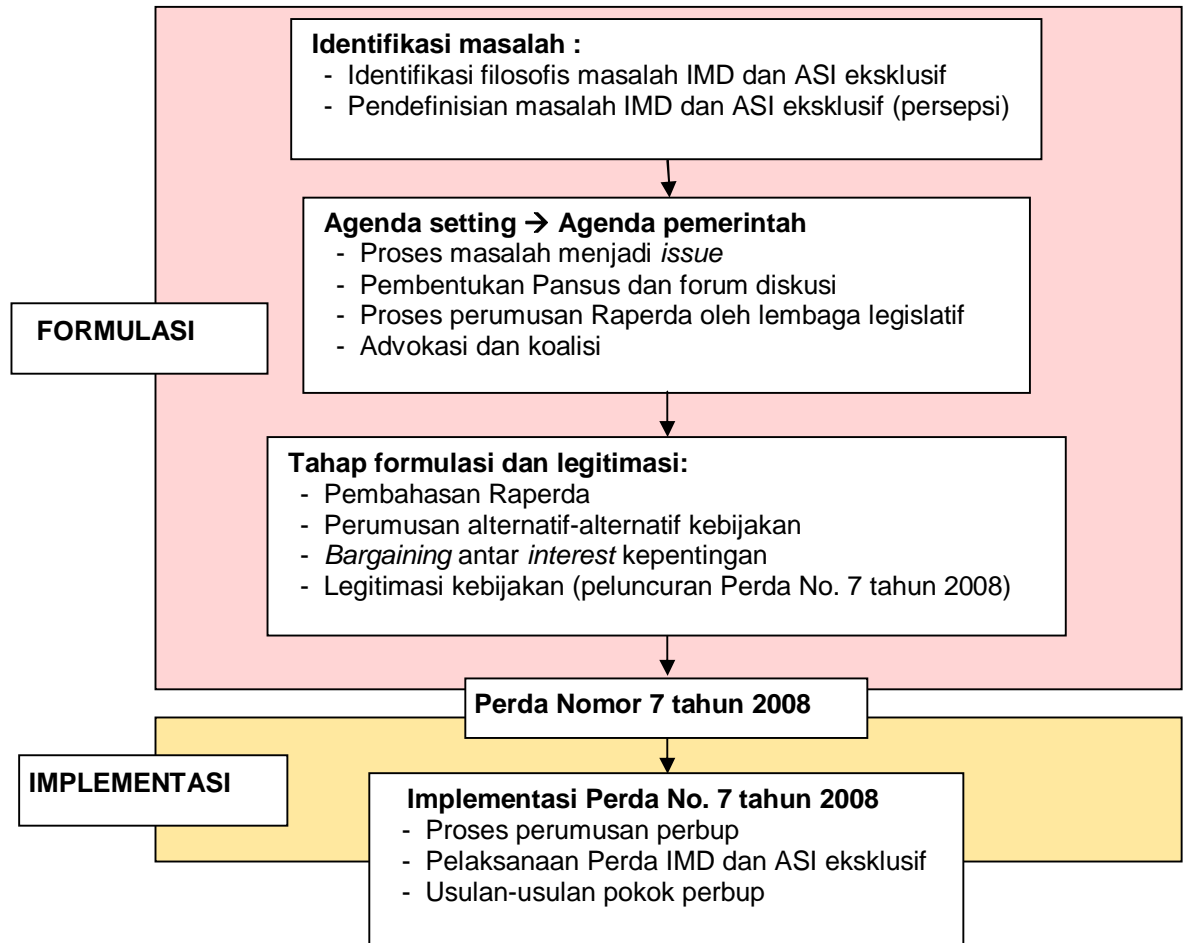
**Identifikasi masalah :**
- Identifikasi filosofis masalah IMD dan ASI eksklusif
- Pendefinisian masalah IMD dan ASI eksklusif (persepsi)

**Agenda setting → Agenda pemerintah**
- Proses masalah menjadi *issue*
- Pembentukan Pansus dan forum diskusi
- Proses perumusan Raperda oleh lembaga legislatif
- Advokasi dan koalisi

**FORMULASI**

**Tahap formulasi dan legitimasi:**
- Pembahasan Raperda
- Perumusan alternatif-alternatif kebijakan
- *Bargaining* antar *interest* kepentingan
- Legitimasi kebijakan (peluncuran Perda No. 7 tahun 2008)

**Perda Nomor 7 tahun 2008**

**IMPLEMENTASI**

**Implementasi Perda No. 7 tahun 2008**
- Proses perumusan perbup
- Pelaksanaan Perda IMD dan ASI eksklusif
- Usulan-usulan pokok perbup